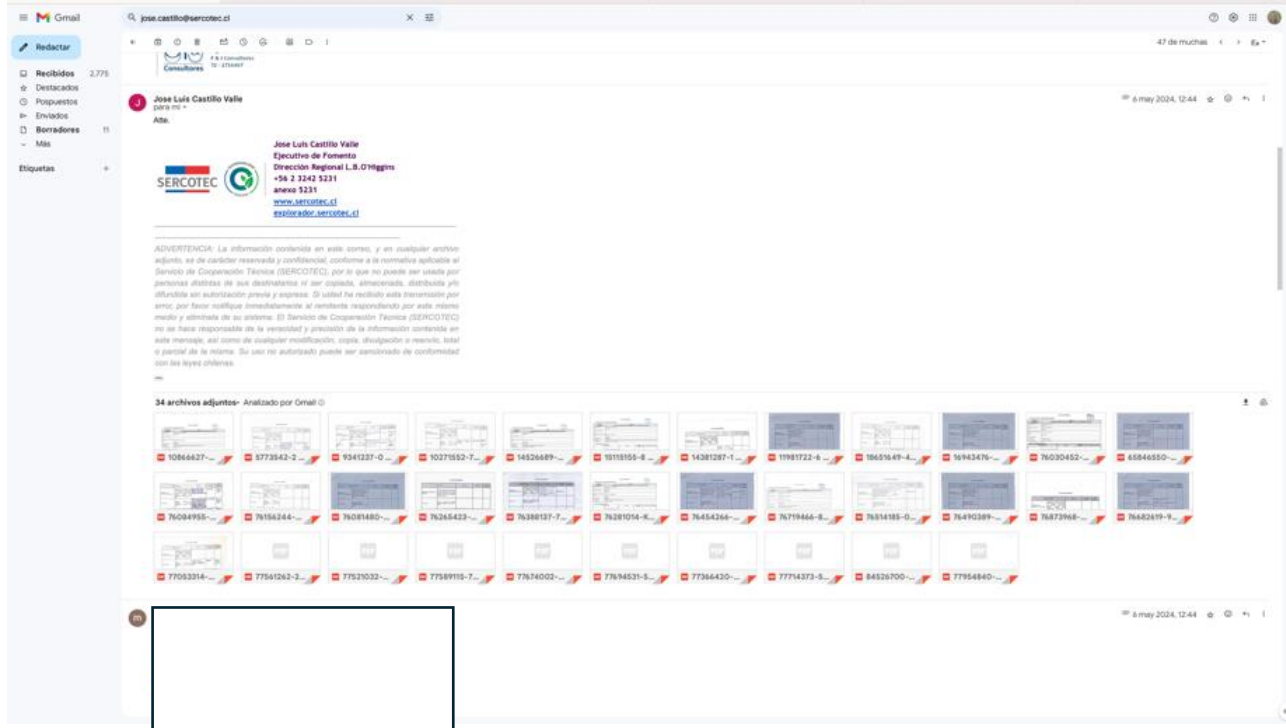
Gmail

jose.castillo@sercotec.cl

Redactar

Recibidos 2.775
Destacados
Pospuestos
Enviados
Borradores 11
Más

Etiquetas +

47 de muchas

Consultores

Jose Luis Castillo Valle
para mí
Atte.

6 may 2024, 12:44

SERCOTEC

Jose Luis Castillo Valle
Ejecutivo de Fomento
Dirección Regional L.B.O'Higgins
+56 2 3242 5231
anexo 5231
www.sercotec.cl
explorador.sercotec.cl

ADVERTENCIA: La información contenida en este correo, y en cualquier archivo adjunto, es de carácter reservada y confidencial, conforme a la normativa aplicable al Servicio de Cooperación Técnica (SERCOTEC), por lo que no puede ser usada por personas distintas de sus destinatarios ni ser copiada, almacenada, distribuida y/o difundida sin autorización previa y expresa. Si usted ha recibido esta transmisión por error, por favor notifique inmediatamente al remitente respondiendo por este mismo medio y elimínela de su sistema. El Servicio de Cooperación Técnica (SERCOTEC) no se hace responsable de la veracidad y precisión de la información contenida en este mensaje, así como de cualquier modificación, copia, divulgación o reenvío, total o parcial de la misma. Su uso no autorizado puede ser sancionado de conformidad con las leyes chilenas.

34 archivos adjuntos · Analizado por Gmail

10866627-... 5773542-2... 9341237-0... 10271552-7... 14526689-... 15115155-8... 14381287-1... 11981722-6... 18651649-4... 16943476-... 76030452-... 65846550-...
76084955-... 76156244-... 76081480-... 76265423-... 76388137-7... 76281014-K... 76454266-... 76719466-8... 76514185-0... 76490389-... 76873968-... 76682619-9...
77053314-... 77561262-3... 77521032-... 77589115-7... 77674002-... 77694531-5... 77366420-... 77714373-5... 84526700-... 77954840-...

6 may 2024, 12:44